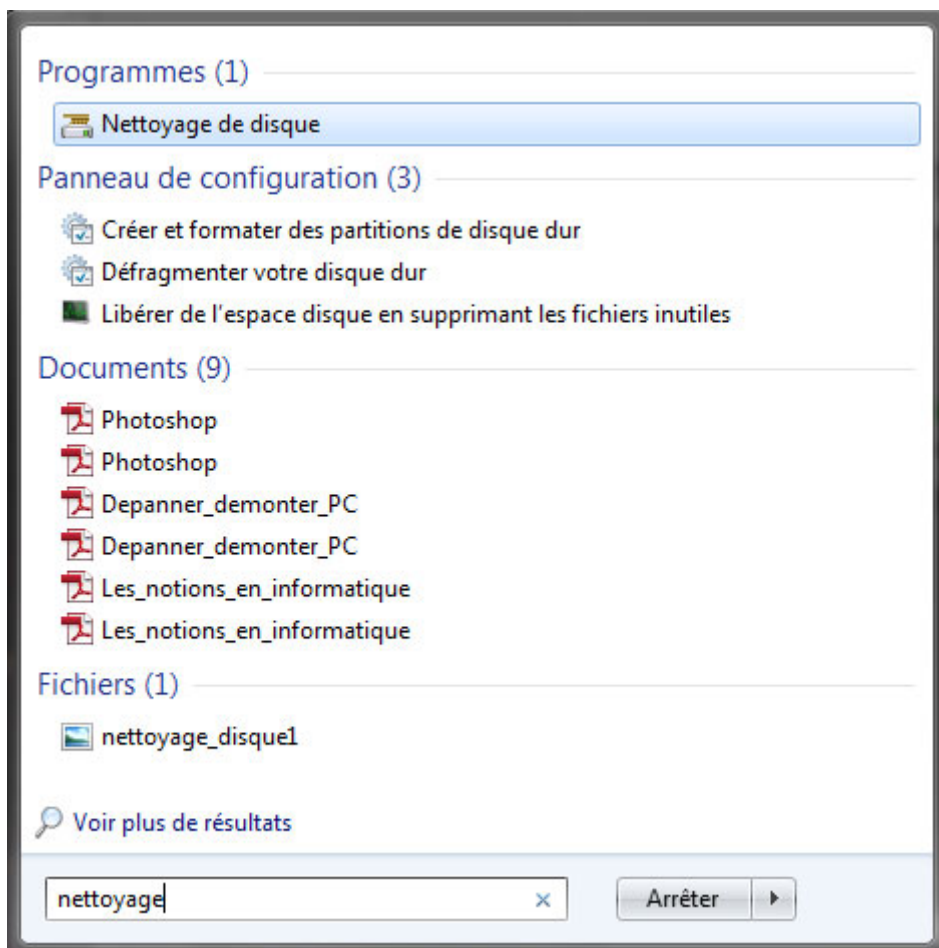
Programmes (1)

Nettoyage de disque

Panneau de configuration (3)

Créer et formater des partitions de disque dur

Défragmenter votre disque dur

Libérer de l'espace disque en supprimant les fichiers inutiles

Documents (9)

Photoshop

Photoshop

Depanner_demonter_PC

Depanner_demonter_PC

Les_notions_en_informatique

Les_notions_en_informatique

Fichiers (1)

nettoyage_disque1

Voir plus de résultats

nettoyage ×

Arrêter